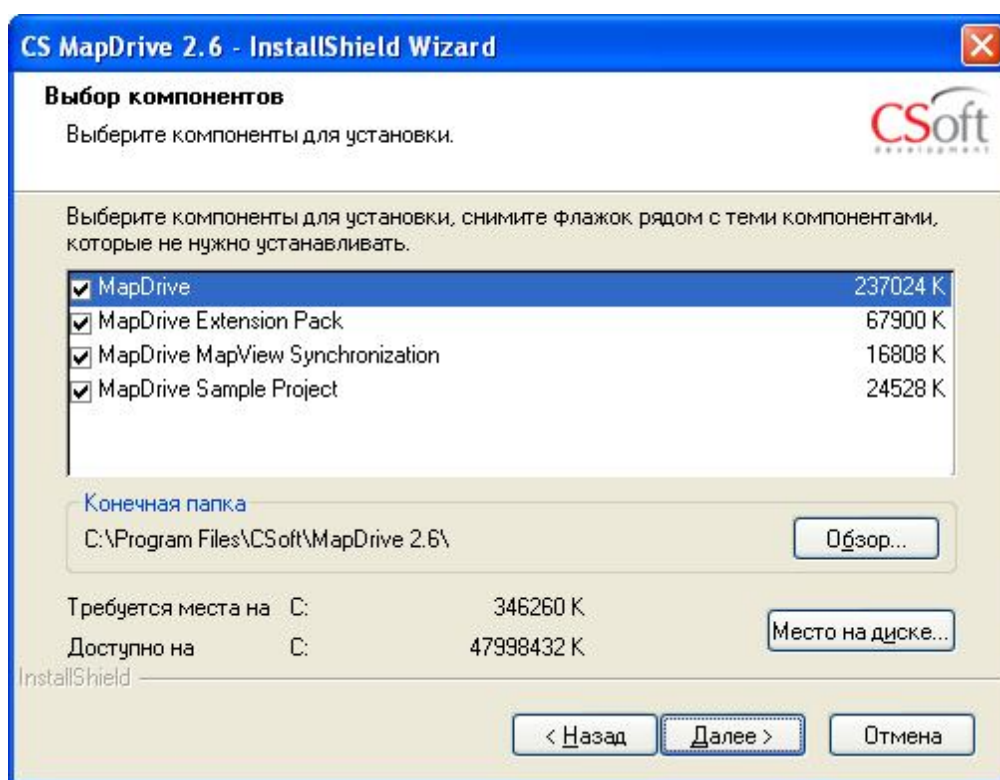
CS MapDrive 2.6 - InstallShield Wizard

Выбор компонентов

Выберите компоненты для установки.

CSoft
development

Выберите компоненты для установки, снимите флажок рядом с теми компонентами, которые не нужно устанавливать.

| | |
|---|---|
| MapDrive | 237024 K |
| MapDrive Extension Pack | 67900 K |
| MapDrive MapView Synchronization | 16808 K |
| MapDrive Sample Project | 24528 K |

Конечная папка
C:\Program Files\CSoft\MapDrive 2.6\

Обзор...

Требуется места на C: 346260 K
Доступно на C: 47998432 K

Место на диске...

InstallShield

< Назад
Далее >
Отмена